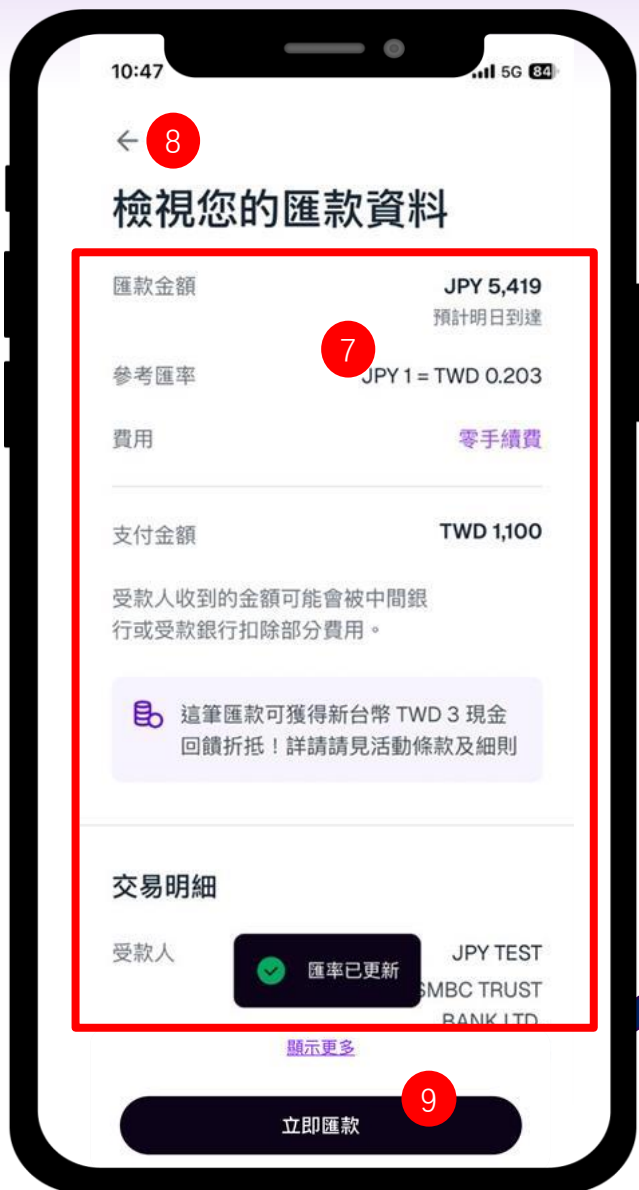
10:47
5G 84

8

檢視您的匯款資料

匯款金額
JPY 5,419
預計明日到達

7

參考匯率
JPY 1 = TWD 0.203

費用
零手續費

支付金額
TWD 1,100

受款人收到的金額可能會被中間銀行或受款銀行扣除部分費用。

這筆匯款可獲得新台幣 TWD 3 現金回饋折抵！詳請請見活動條款及細則

交易明細

受款人
JPY TEST
SMBC TRUST
BANK LTD

匯率已更新

顯示更多

9

立即匯款